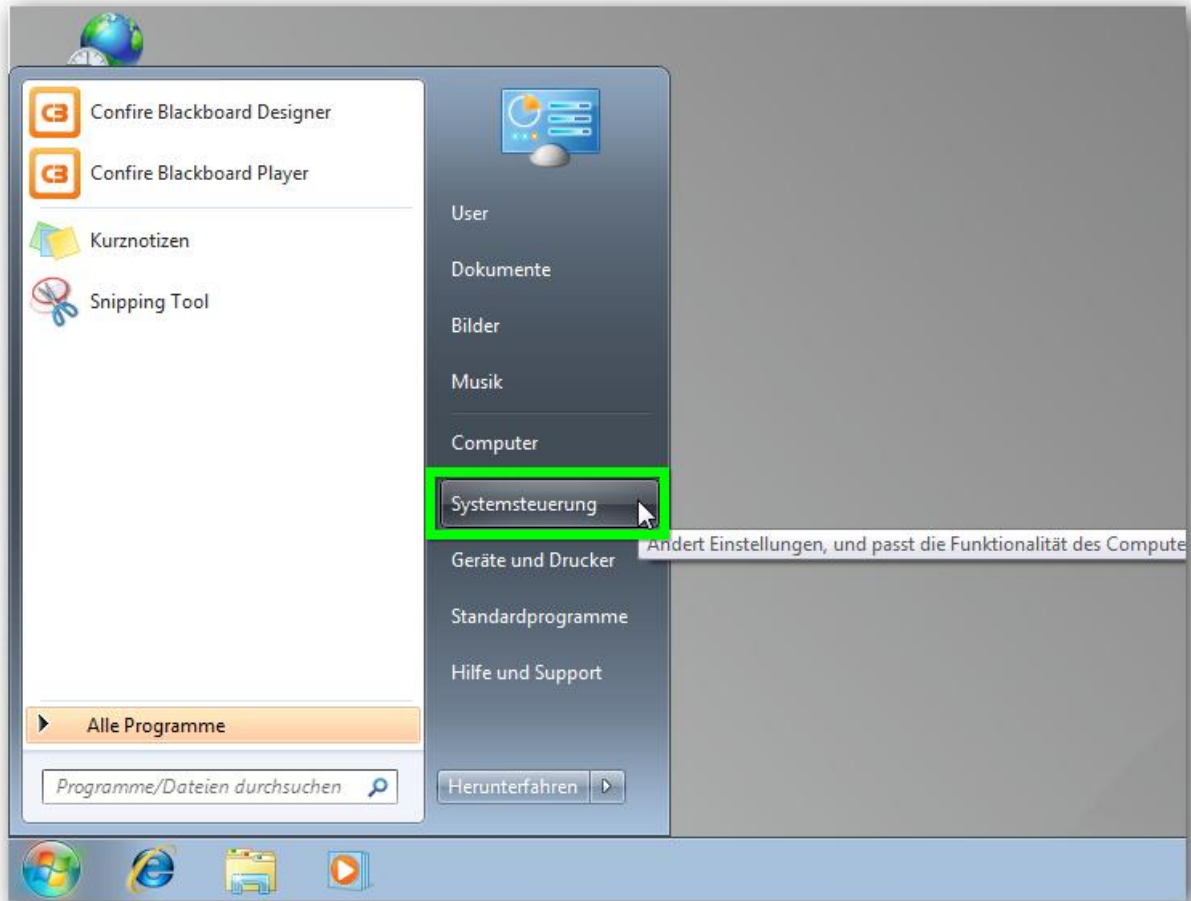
Confire Blackboard Designer

Confire Blackboard Player

Kurznotizen

Snipping Tool

Alle Programme

Programme/Dateien durchsuchen

User

Dokumente

Bilder

Musik

Computer

Systemsteuerung

Ändert Einstellungen, und passt die Funktionalität des Compute

Geräte und Drucker

Standardprogramme

Hilfe und Support

Herunterfahren